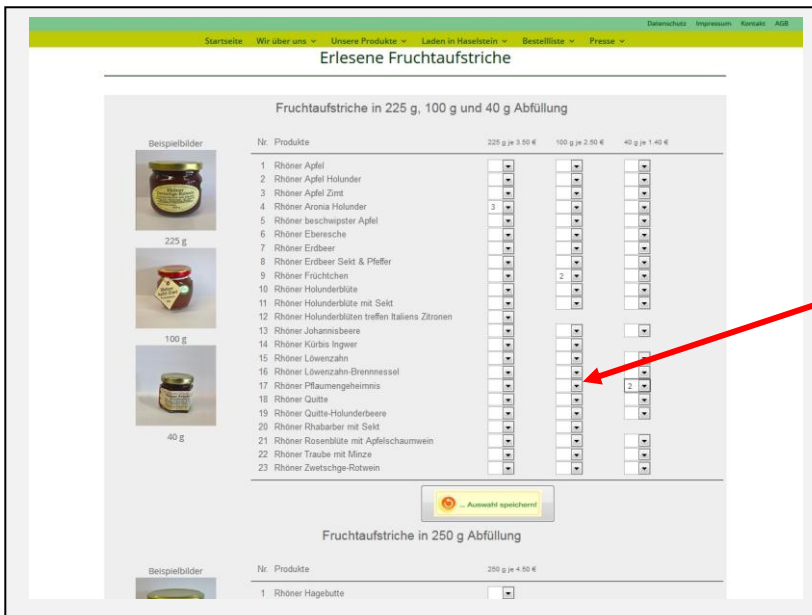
Datenschutz Impressum Kontakt AGB

Startseite Wir über uns Unsere Produkte Laden in Haselstein Bestellliste Presse

Erlesene Fruchtaufstriche

Fruchtaufstriche in 225 g, 100 g und 40 g Abfüllung

Beispielbilder

225 g

100 g

40 g

| Nr. | Produkte | 225 g je 3.50 € | 100 g je 2.50 € | 40 g je 1.40 € |
|---|---|---|---|---|
| 1 | Rhöner Apfel | | | |
| 2 | Rhöner Apfel Holunder | | | |
| 3 | Rhöner Apfel Zimt | | | |
| 4 | Rhöner Aronia Holunder | 3 | | |
| 5 | Rhöner beschwipster Apfel | | | |
| 6 | Rhöner Eberesche | | | |
| 7 | Rhöner Erdbeer | | | |
| 8 | Rhöner Erdbeer Sekt & Pfeffer | | | |
| 9 | Rhöner Früchtchen | | 2 | |
| 10 | Rhöner Holunderblüte | | | |
| 11 | Rhöner Holunderblüte mit Sekt | | | |
| 12 | Rhöner Holunderblüten treffen Italiens Zitronen | | | |
| 13 | Rhöner Johannisbeere | | | |
| 14 | Rhöner Kürbis Ingwer | | | |
| 15 | Rhöner Löwenzahn | | | |
| 16 | Rhöner Löwenzahn-Brennnessel | | | |
| 17 | Rhöner Pflaumengeheimnis | | | 2 |
| 18 | Rhöner Quitte | | | |
| 19 | Rhöner Quitte-Holunderbeere | | | |
| 20 | Rhöner Rhabarber mit Sekt | | | |
| 21 | Rhöner Rosenblüte mit Apfelschaumwein | | | |
| 22 | Rhöner Traube mit Minze | | | |
| 23 | Rhöner Zwetschge-Rotwein | | | |

... Auswahl speichern!

Fruchtaufstriche in 250 g Abfüllung

Beispielbilder

| Nr. | Produkte | 250 g je 4.50 € |
|---|---|---|
| 1 | Rhöner Hagebutte | |